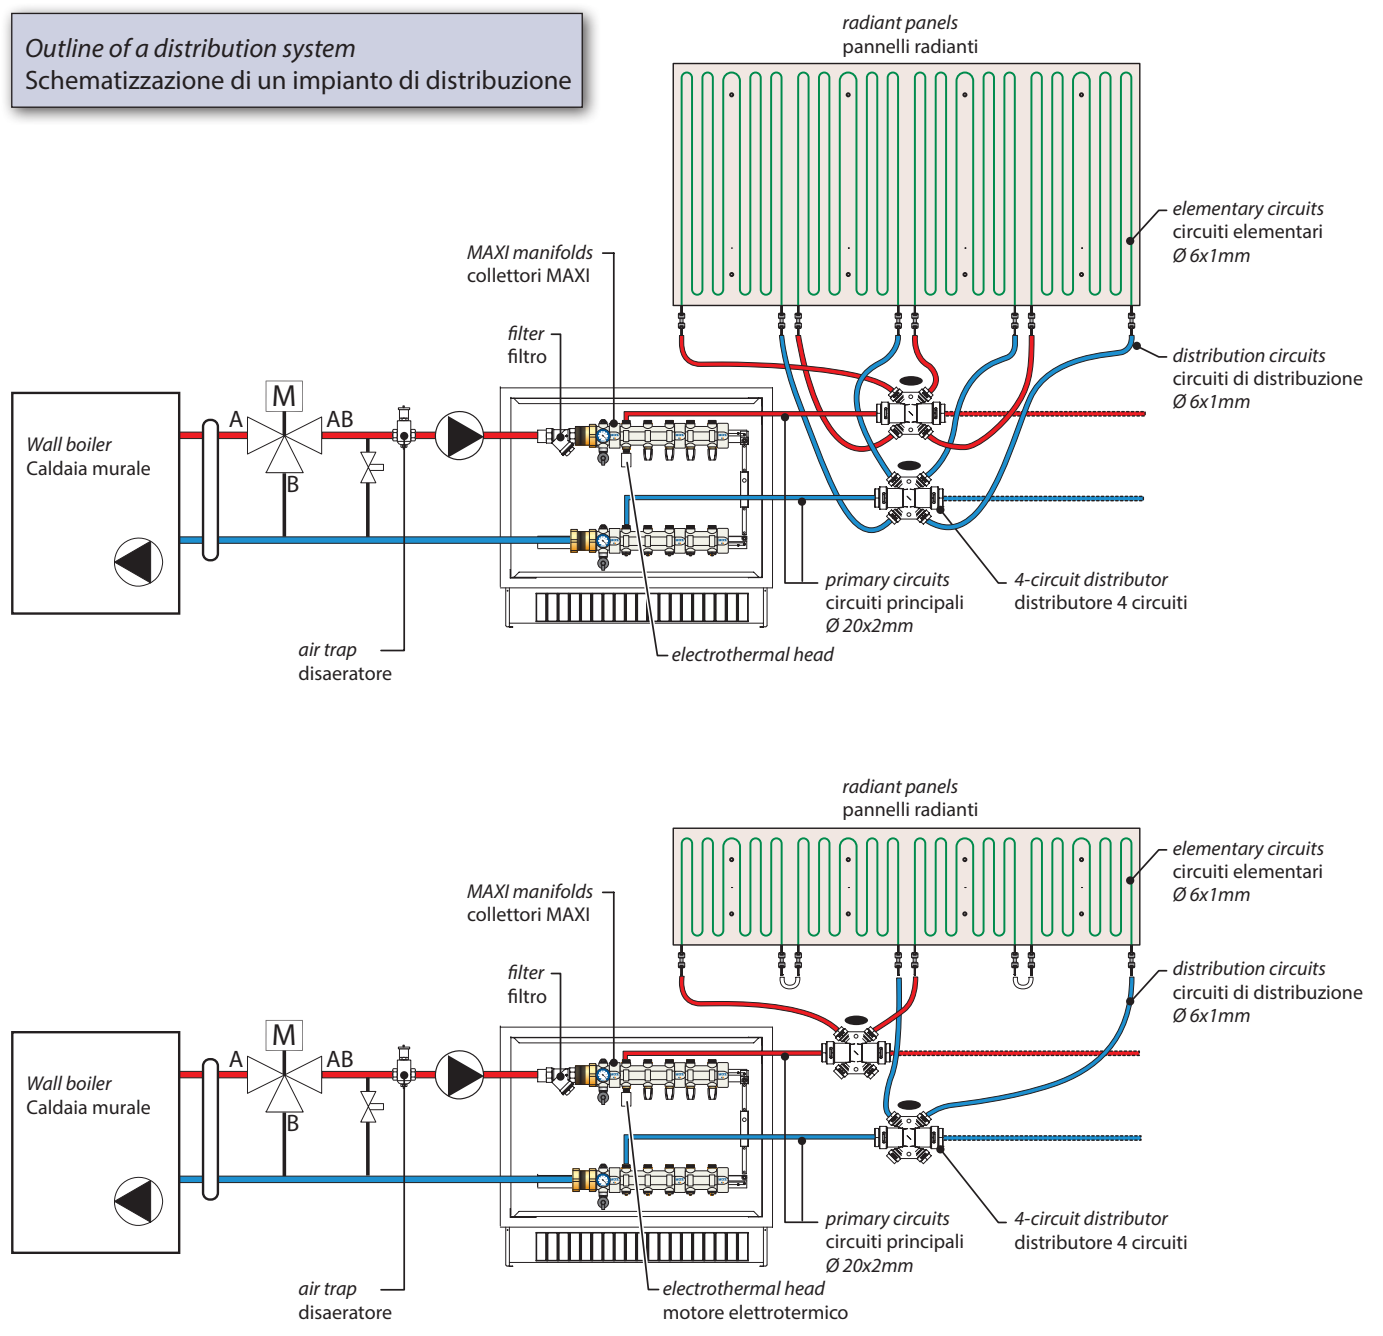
Outline of a distribution system
Schematizzazione di un impianto di distribuzione

radiant panels
pannelli radianti

elementary circuits
circuiti elementari
Ø 6x1mm

MAXI manifolds
collettori MAXI

filter
filtro

distribution circuits
circuiti di distribuzione
Ø 6x1mm

Wall boiler
Caldaia murale

A
M
AB
B

primary circuits
circuiti principali
Ø 20x2mm

4-circuit distributor
distributore 4 circuiti

electrothermal head

air trap
disaeratore

radiant panels
pannelli radianti

elementary circuits
circuiti elementari
Ø 6x1mm

MAXI manifolds
collettori MAXI

filter
filtro

distribution circuits
circuiti di distribuzione
Ø 6x1mm

Wall boiler
Caldaia murale

A
M
AB
B

primary circuits
circuiti principali
Ø 20x2mm

4-circuit distributor
distributore 4 circuiti

air trap
disaeratore

electrothermal head
motore elettrotermico